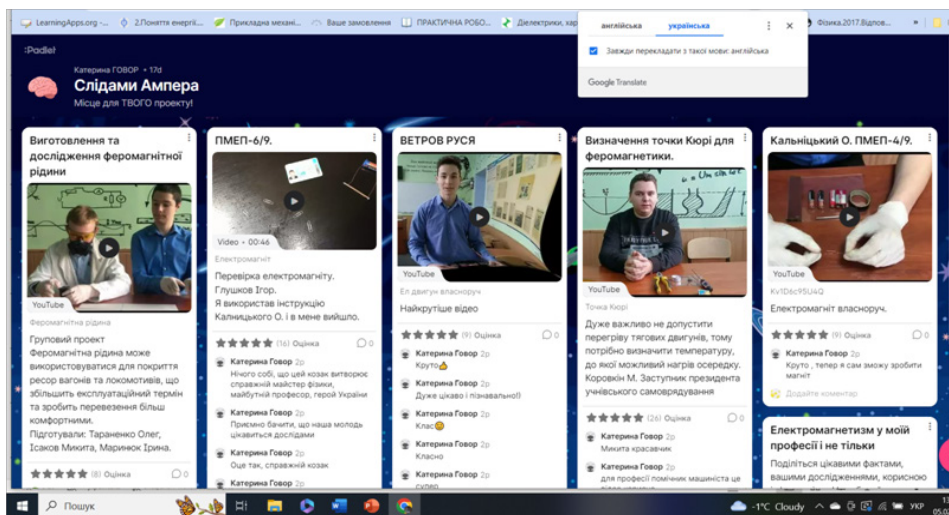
LearningApps.org - ... 2.Поняття енергії... Прикладна механі... Ваше замовлення ПРАКТИЧНА РОБО... Діелектрики, хар... Фізика.2017.Відпов...

англійська українська
Завжди перекладати з такої мови: англійська
Google Translate

Padlet
Катерина ГОВОР • 17d
Слідами Ампера
Місце для ТВОГО проекту!

Виготовлення та дослідження феромагнітної рідини
YouTube
Феромагнітна рідина
Груповий проект Феромагнітна рідина може використовуватися для покриття ресор вагонів та локомотивів, що збільшить експлуатаційний термін та зробить перевезення більш комфортними.
Підготували: Тараненко Олег, Ісаков Микита, Мариняк Ірина.
(8) Оцінка 0

ПМЕП-6/9.
Video • 00:46
Електромагніт
Перевірка електромагніту. Глушков Ігор.
Я використав інструкцію Кальницького О. і в мене вийшло.
(16) Оцінка 0
Катерина Говор 2р
Нічого собі, що цей козак витворює справжній майстер фізики, майбутній професор, герой України
Катерина Говор 2р
Приємно бачити, що наша молодь цікавиться дослідами
Катерина Говор 2р
Оце так, справжній козак
Катерина Говор 2р

ВЕТРОВ РУСЯ
YouTube
Ел двигун власноруч
Найкрутіше відео
(9) Оцінка 0
Катерина Говор 2р
Круто👍
Катерина Говор 2р
Дуже цікаво і пізнавально!)
Катерина Говор 2р
Клас😊
Катерина Говор 2р
Класно
Катерина Говор 2р
супер

Визначення точки Кюрі для феромагнетики.
YouTube
Точка Кюрі
Дуже важливо не допустити перегріву тягових двигунів, тому потрібно визначити температуру, до якої можливий нагрів осередку. Коровкін М. Заступник президента учнівського самоврядування
(26) Оцінка 0
Катерина Говор 2р
Микита красавчик
Катерина Говор 2р
для професії помічник машиніста це

Кальницький О. ПМЕП-4/9.
YouTube
Kv1D6c95U4Q
Електромагніт власноруч.
(9) Оцінка 0
Катерина Говор 2р
Круто , тепер я сам зможу зробити магніт
Додайте коментар

Електромагнетизм у моїй професії і не тільки
Поділіться цікавими фактами, вашими дослідженнями, корисною

Пошук
-1°C Cloudy УКР